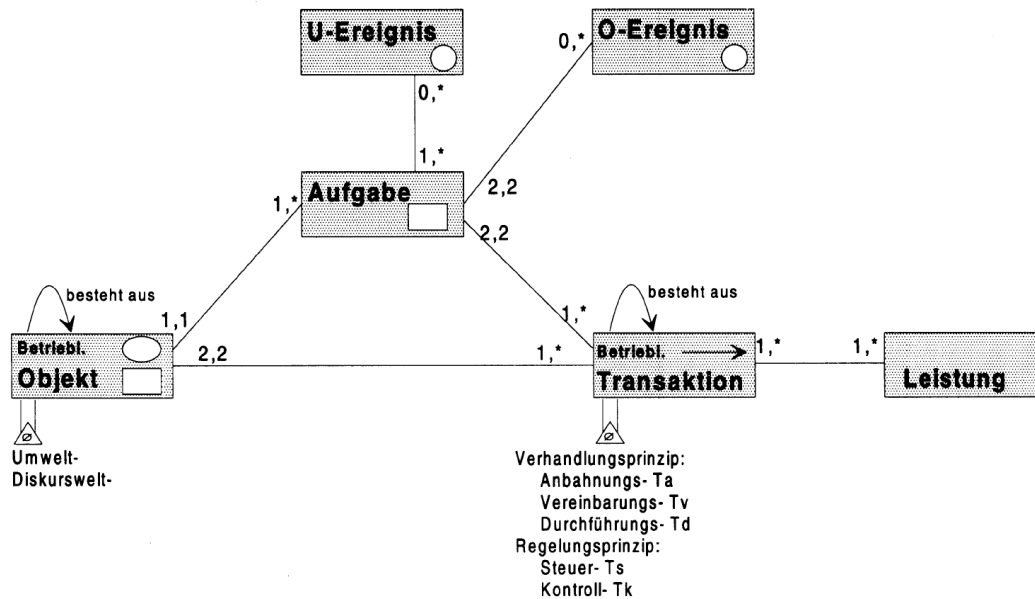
U-Ereignis

O-Ereignis

0,*

0,*

1,*

Aufgabe

2,2

1,*

2,2

besteht aus

besteht aus

1,1

1,*

Betriebl.
Objekt

2,2

1,*

Betriebl.
Transaktion

1,*

1,*

Leistung

Umwelt-
Diskurswelt-

Verhandlungsprinzip:
Anbahnungs- Ta
Vereinbarungs- Tv
Durchführungs- Td
Regelungsprinzip:
Steuer- Ts
Kontroll- Tk